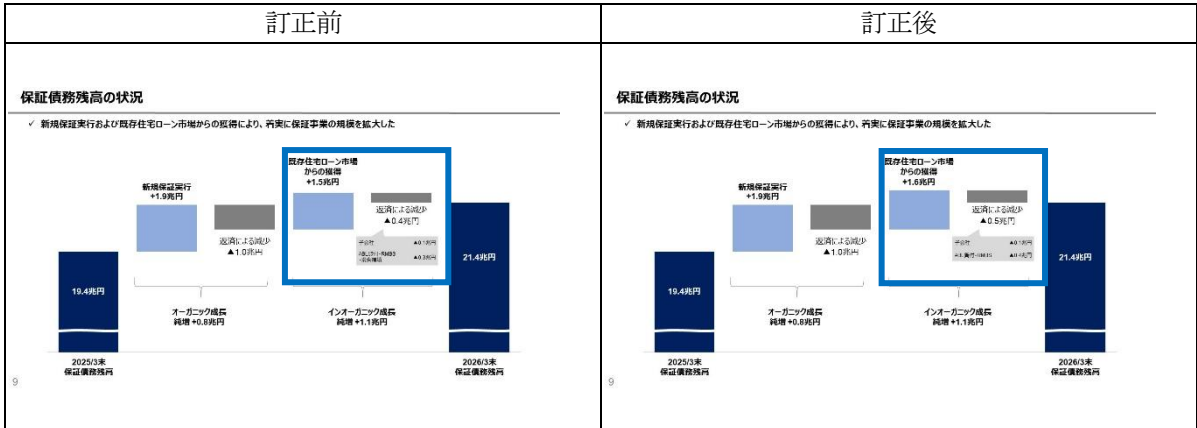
| 訂正前 | 訂正後 |
|---|---|
| 保証債務残高の状況<br>✓ 新規保証実行および既存住宅ローン市場からの獲得により、着実に保証事業の規模を拡大した<br>新規保証実行 +1.9兆円<br>返済による減少 ▲1.0兆円<br>既存住宅ローン市場からの獲得 +1.5兆円<br>返済による減少 ▲0.4兆円<br>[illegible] ▲0.1兆円<br>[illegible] ▲0.3兆円<br>19.4兆円<br>21.4兆円<br>オーガニック成長 純増 +0.8兆円<br>インオーガニック成長 純増 +1.1兆円<br>2025/3末 保証債務残高<br>2026/3末 保証債務残高<br>9 | 保証債務残高の状況<br>✓ 新規保証実行および既存住宅ローン市場からの獲得により、着実に保証事業の規模を拡大した<br>新規保証実行 +1.9兆円<br>返済による減少 ▲1.0兆円<br>既存住宅ローン市場からの獲得 +1.6兆円<br>返済による減少 ▲0.5兆円<br>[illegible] ▲0.1兆円<br>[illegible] ▲0.4兆円<br>19.4兆円<br>21.4兆円<br>オーガニック成長 純増 +0.8兆円<br>インオーガニック成長 純増 +1.1兆円<br>2025/3末 保証債務残高<br>2026/3末 保証債務残高<br>9 |